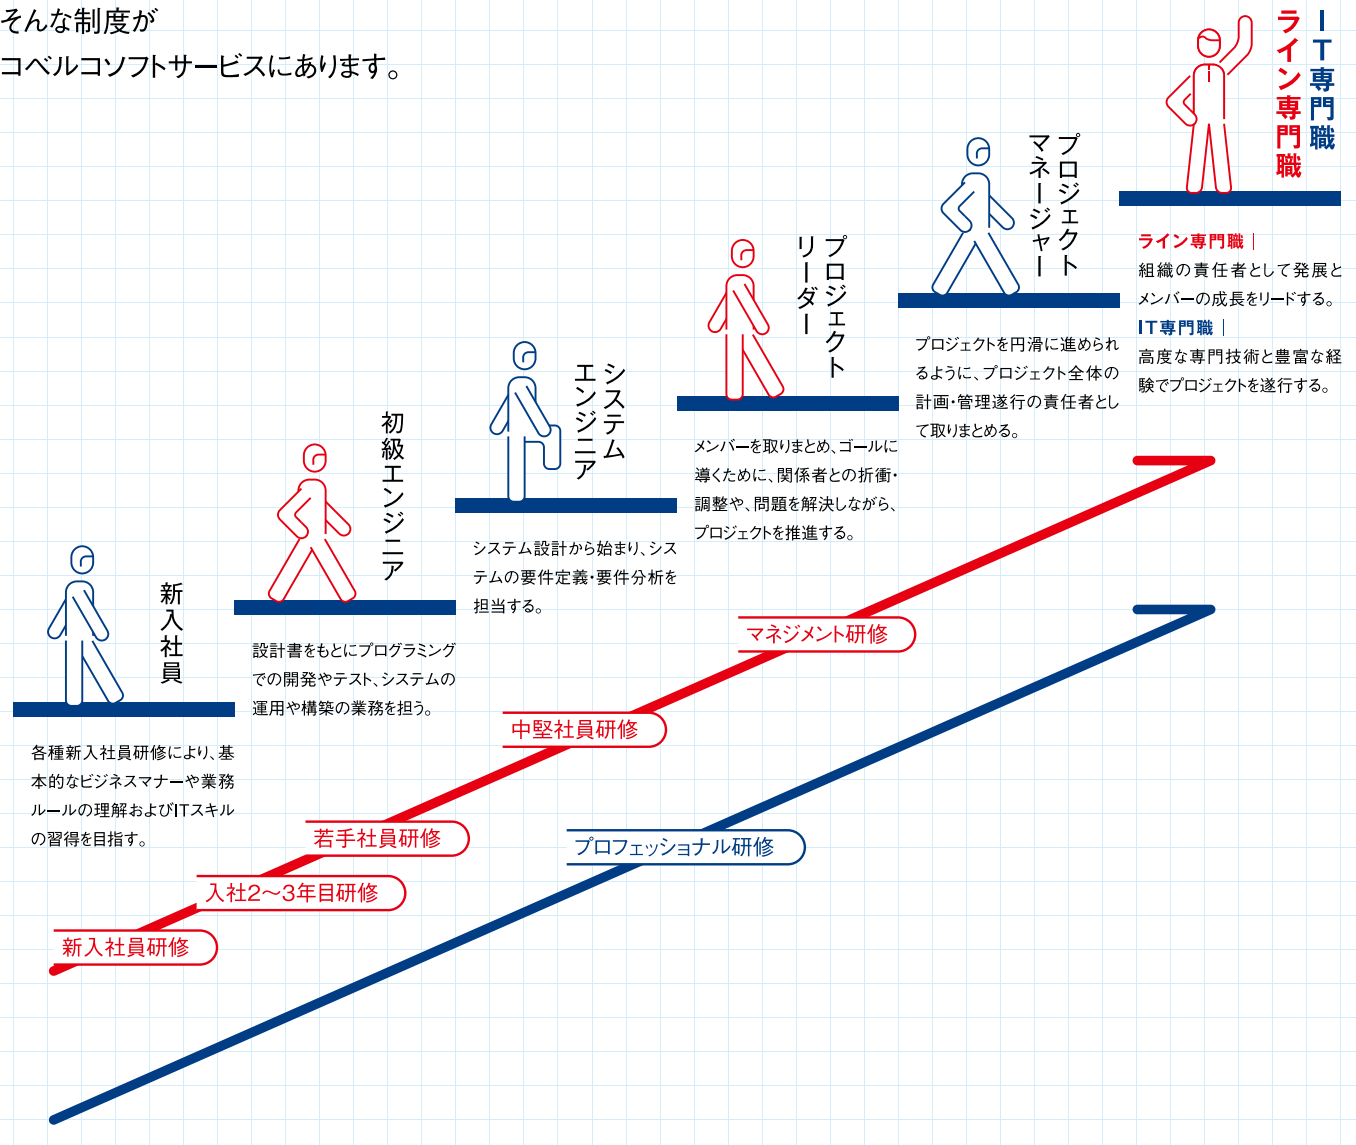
そんな制度が
コベルコソフトサービスにあります。

新入社員

各種新入社員研修により、基本的なビジネスマナーや業務ルールの理解およびITスキルの習得を目指す。

初級エンジニア

設計書をもとにプログラミングでの開発やテスト、システムの運用や構築の業務を担う。

システムエンジニア

システム設計から始まり、システムの要件定義・要件分析を担当する。

プロジェクトリーダー

メンバーを取りまとめ、ゴールに導くために、関係者との折衝・調整や、問題を解決しながら、プロジェクトを推進する。

プロジェクトマネージャー

プロジェクトを円滑に進められるように、プロジェクト全体の計画・管理遂行の責任者として取りまとめる。

ライン専門職

IT専門職

ライン専門職｜
組織の責任者として発展とメンバーの成長をリードする。
IT専門職｜
高度な専門技術と豊富な経験でプロジェクトを遂行する。

新入社員研修
入社2～3年目研修
若手社員研修
中堅社員研修
マネジメント研修
プロフェッショナル研修